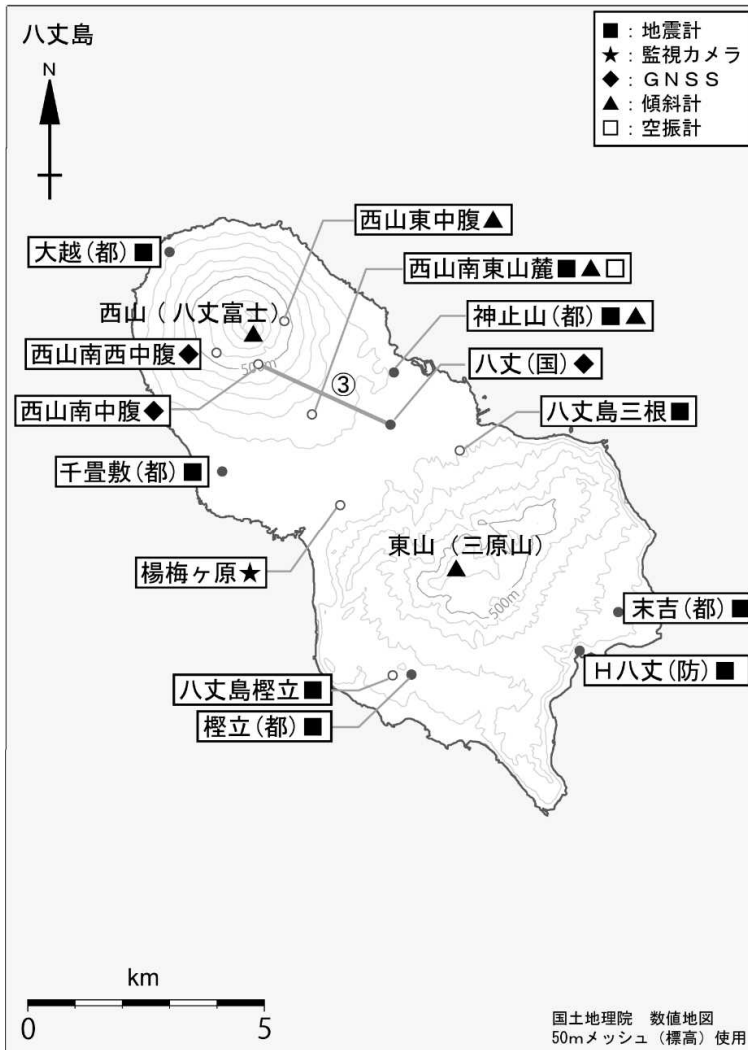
八丈島

N

■：地震計
★：監視カメラ
◆：GNSS
▲：傾斜計
□：空振計

西山東中腹▲
大越（都）■
西山南東山麓■▲□
西山（八丈富士）
神止山（都）■▲
西山南西中腹◆
八丈（国）◆
500m
③
西山南中腹◆
八丈島三根■
千畳敷（都）■
東山（三原山）
楊梅ヶ原★
500m
末吉（都）■
H八丈（防）■
八丈島樫立■
樫立（都）■

km
0
5

国土地理院　数値地図
50mメッシュ（標高）使用